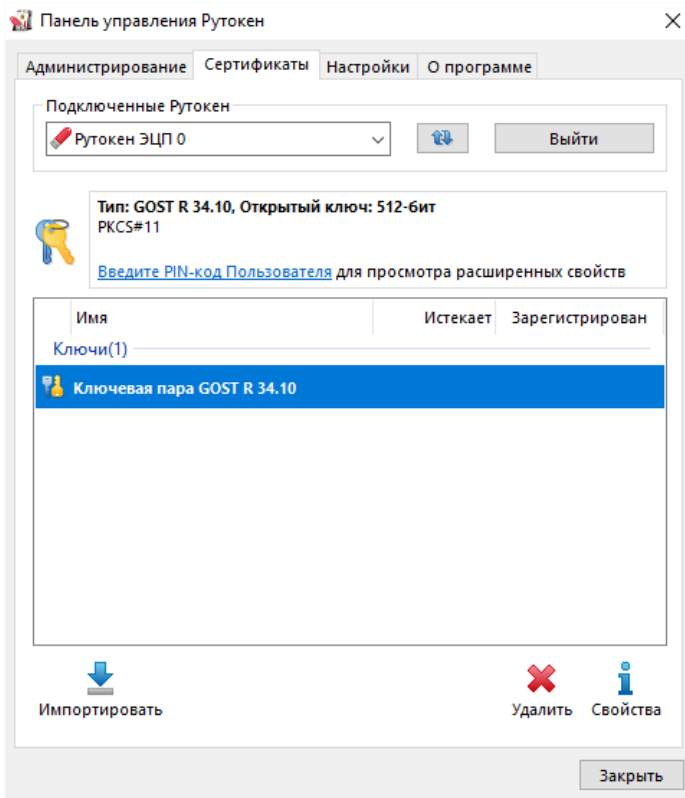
Панель управления Рутокен

Администрирование | Сертификаты | Настройки | О программе

Подключенные Рутокен

Рутокен ЭЦП 0

Выйти

Тип: GOST R 34.10, Открытый ключ: 512-бит
PKCS#11

Введите PIN-код Пользователя для просмотра расширенных свойств

| Имя | Истекает | Зарегистрирован |
|---|---|---|
| Ключи(1) | | |
| Ключевая пара GOST R 34.10 | | |

Импортировать

Удалить

Свойства

Закрыть